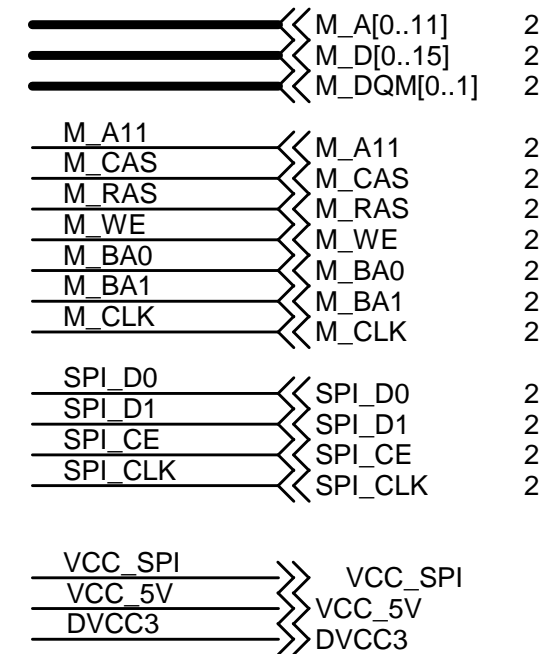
M_A[0..11] 2
M_D[0..15] 2
M_DQM[0..1] 2

M_A11
M_CAS
M_RAS
M_WE
M_BA0
M_BA1
M_CLK

M_A11 2
M_CAS 2
M_RAS 2
M_WE 2
M_BA0 2
M_BA1 2
M_CLK 2

SPI_D0
SPI_D1
SPI_CE
SPI_CLK

SPI_D0 2
SPI_D1 2
SPI_CE 2
SPI_CLK 2

VCC_SPI
VCC_5V
DVCC3

VCC_SPI
VCC_5V
DVCC3